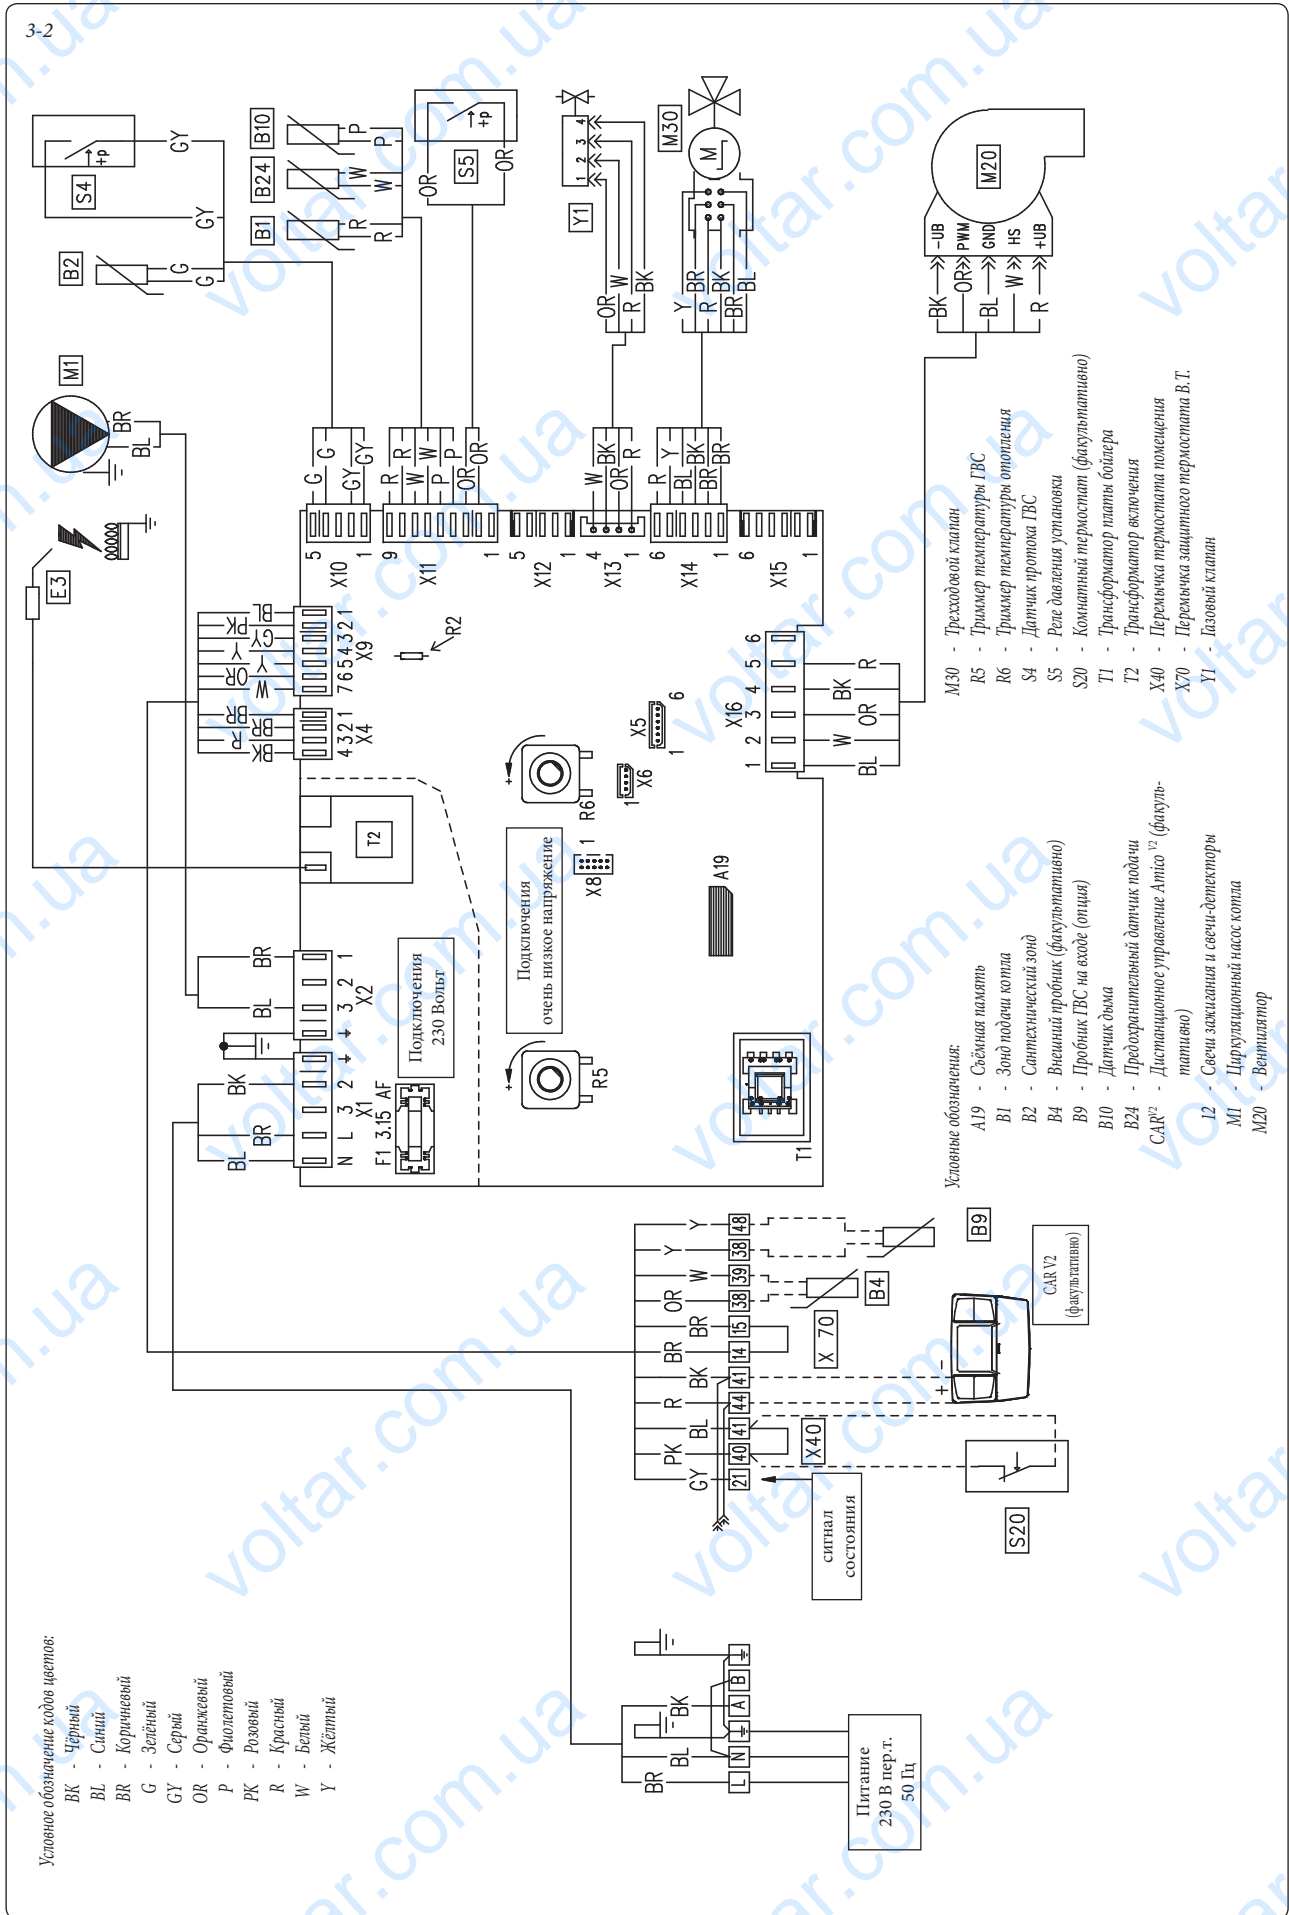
3-2

S4
GY
GY
B2
G
G
B1
B24
B10
R
R
W
W
P
P
S5
OR
OR
Y1
OR
W
R
BK
M30
Y
BR
R
BK
BR
BL
M20
BK
OR
BL
W
R
-UB
PWM
GND
HS
+UB
M1
BR
BL
E3

X10
X11
X12
X13
X14
X15
X9
X4
X16
X5
X6
X8
R2
R6
R5
T2
T1
A19
X1
X2
F1 3.15 AF

Подключения 230 Вольт

Подключения очень низкое напряжение

B9
B4
X 70
X40
S20
CAR V2 (факультативно)

сигнал состояния

48
38
39
38
15
14
41
44
41
40
21

Питание 230 В пер.т. 50 Гц

Условные обозначения:
A19 - Съёмная память
B1 - Зонд подачи котла
B2 - Сантехнический зонд
B4 - Внешний пробник (факультативно)
B9 - Пробник ГВС на входе (опция)
B10 - Датчик дыма
B24 - Предохранительный датчик подачи
CAR$^{V2}$ - Дистанционное управление Amico $^{V2}$ (факультативно)
E3 - Свечи зажигания и свечи-детекторы
M1 - Циркуляционный насос котла
M20 - Вентилятор
M30 - Трехходовой клапан
R5 - Триммер температуры ГВС
R6 - Триммер температуры отопления
S4 - Датчик протока ГВС
S5 - Реле давления установки
S20 - Комнатный термостат (факультативно)
T1 - Трансформатор платы бойлера
T2 - Трансформатор включения
X40 - Перемычка термостата помещения
X70 - Перемычка защитного термостата В.Т.
Y1 - Газовый клапан

Условное обозначение кодов цветов:
BK - Чёрный
BL - Синий
BR - Коричневый
G - Зелёный
GY - Серый
OR - Оранжевый
P - Фиолетовый
PK - Розовый
R - Красный
W - Белый
Y - Жёлтый